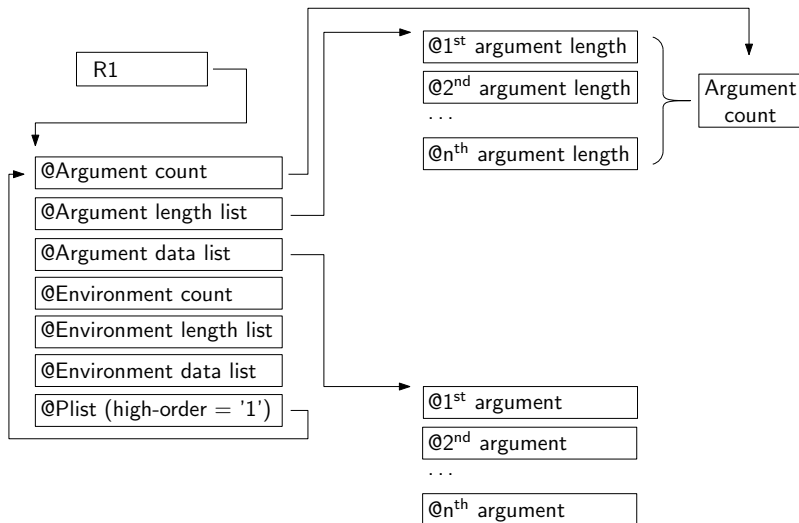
R1

@1$^{st}$ argument length
@2$^{nd}$ argument length
...
@n$^{th}$ argument length

Argument count

@Argument count
@Argument length list
@Argument data list
@Environment count
@Environment length list
@Environment data list
@Plist (high-order = '1')

@1$^{st}$ argument
@2$^{nd}$ argument
...
@n$^{th}$ argument